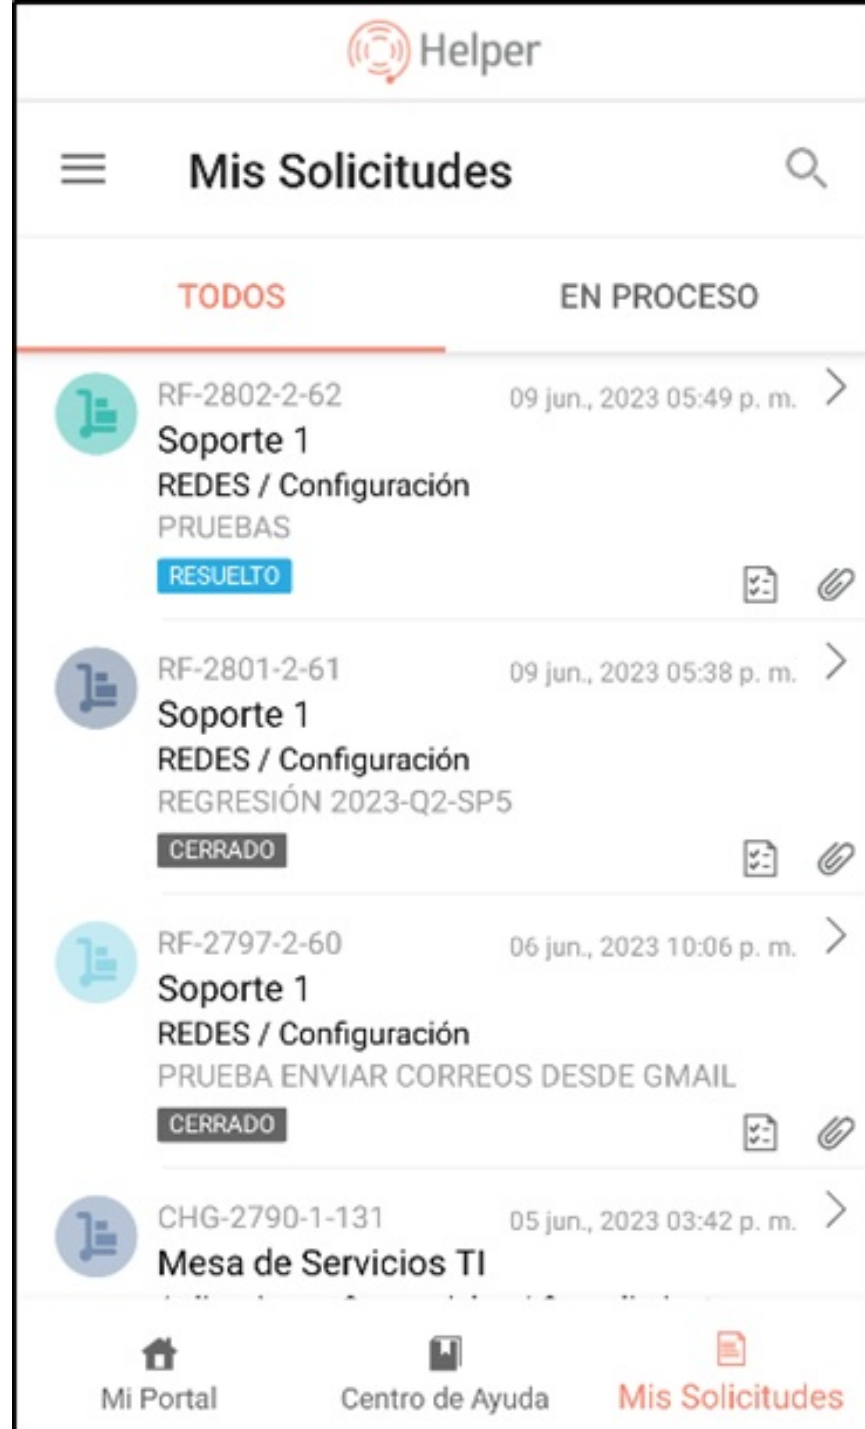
Helper

Mis Solicitudes

TODOS

EN PROCESO

RF-2802-2-62
09 jun., 2023 05:49 p. m.
Soporte 1
REDES / Configuración
PRUEBAS
RESUELTO

RF-2801-2-61
09 jun., 2023 05:38 p. m.
Soporte 1
REDES / Configuración
REGRESIÓN 2023-Q2-SP5
CERRADO

RF-2797-2-60
06 jun., 2023 10:06 p. m.
Soporte 1
REDES / Configuración
PRUEBA ENVIAR CORREOS DESDE GMAIL
CERRADO

CHG-2790-1-131
05 jun., 2023 03:42 p. m.
Mesa de Servicios TI
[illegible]

Mi Portal
Centro de Ayuda
Mis Solicitudes